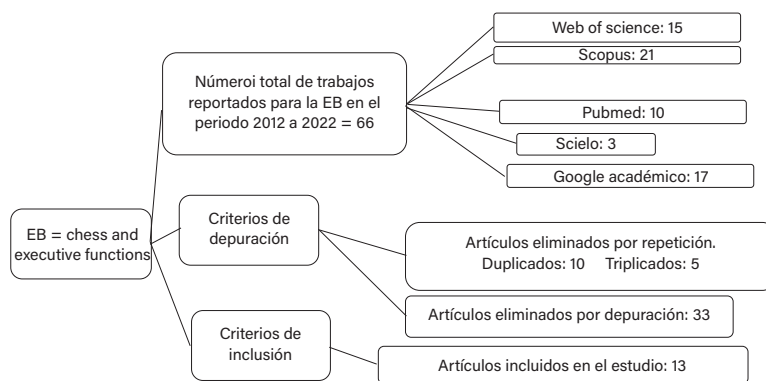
EB = chess and executive functions

Númeroi total de trabajos reportados para la EB en el periodo 2012 a 2022 = 66

Web of science: 15

Scopus: 21

Pubmed: 10

Scielo: 3

Google académico: 17

Criterios de depuración

Artículos eliminados por repetición. Duplicados: 10 Triplicados: 5

Artículos eliminados por depuración: 33

Criterios de inclusión

Artículos incluidos en el estudio: 13